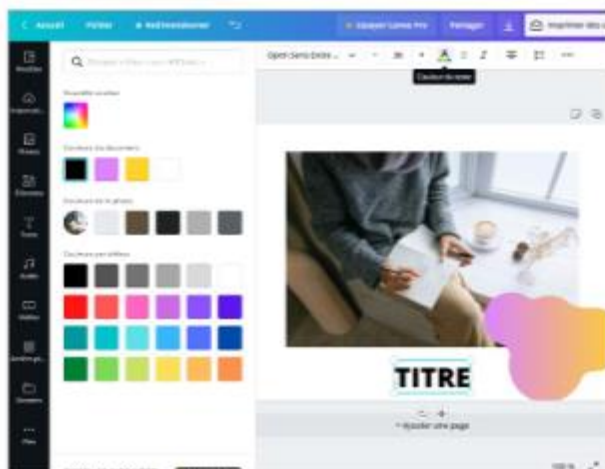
Accueil Fichier Redimensionner

Essayer Canva Pro Partager Imprimer des

Open Sans Extra... 36 Couleur du texte

Nouvelle couleur

Couleurs du document

Couleurs de la photo

Couleurs par défaut

TITRE

+ Ajouter une page

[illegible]